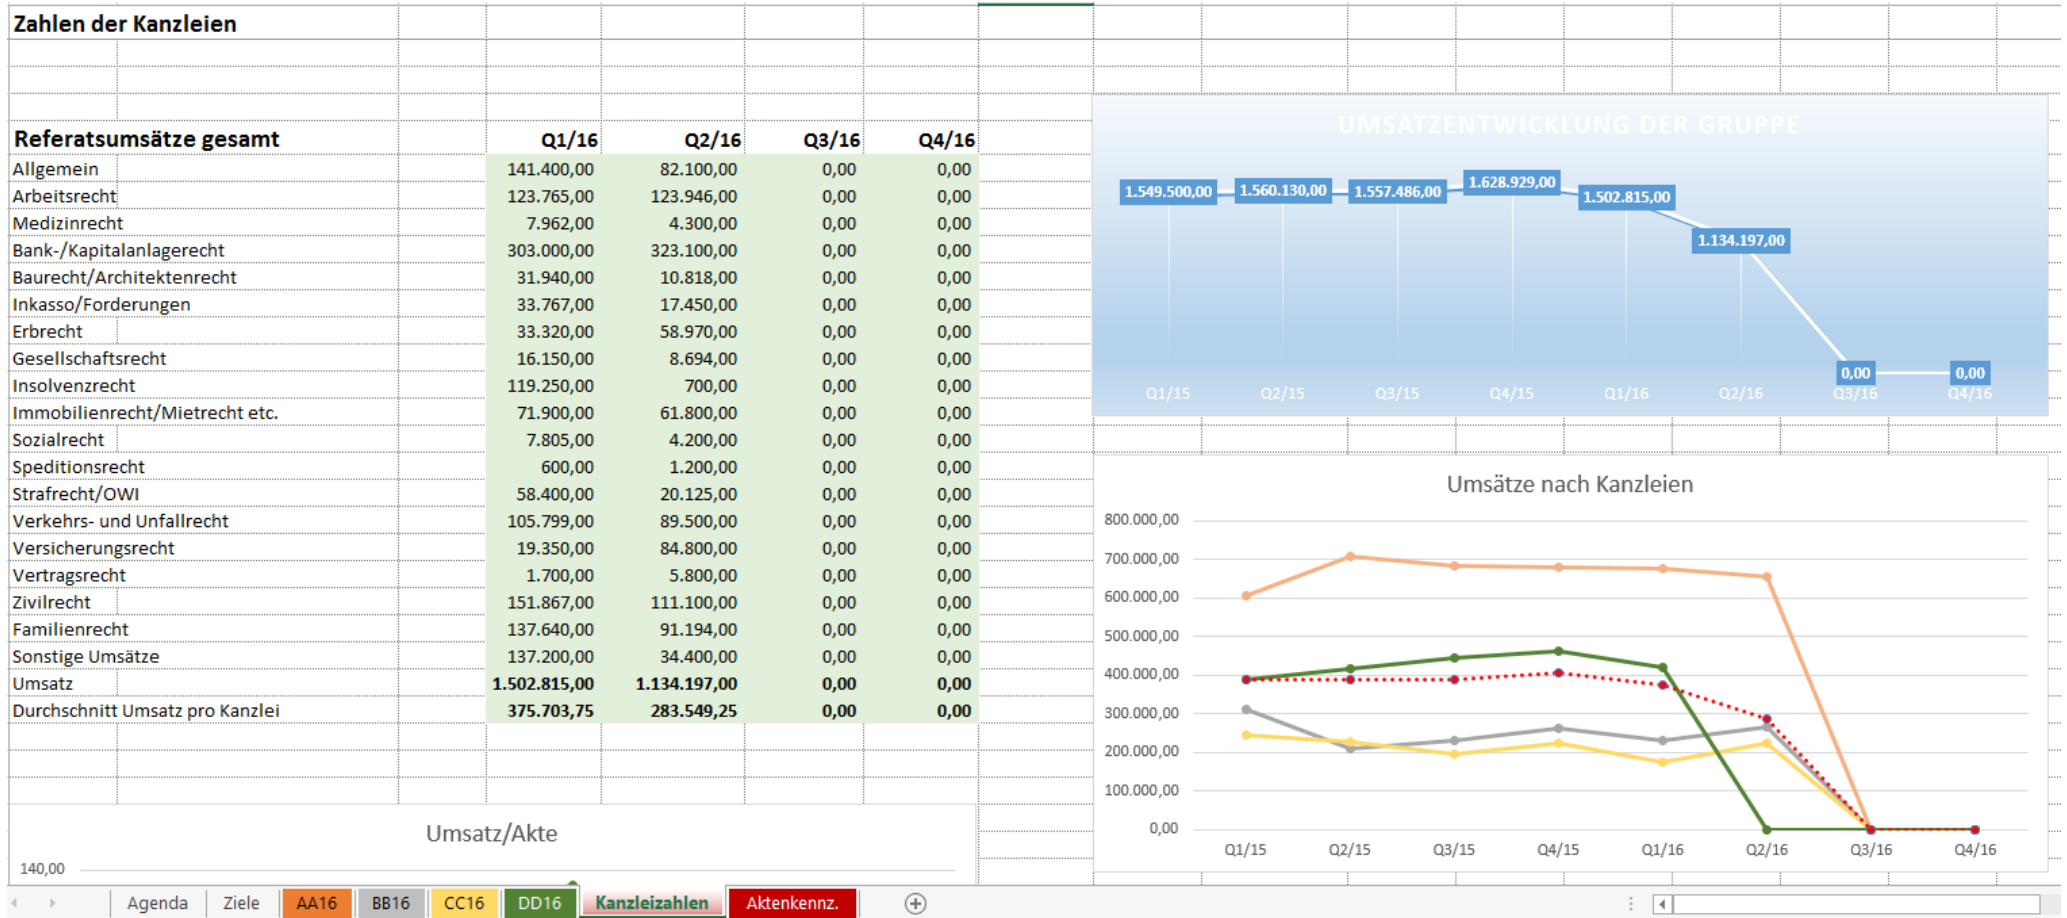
Zahlen der Kanzleien

| Referatsumsätze gesamt | Q1/16 | Q2/16 | Q3/16 | Q4/16 |
|---|---|---|---|---|
| Allgemein | 141.400,00 | 82.100,00 | 0,00 | 0,00 |
| Arbeitsrecht | 123.765,00 | 123.946,00 | 0,00 | 0,00 |
| Medizinrecht | 7.962,00 | 4.300,00 | 0,00 | 0,00 |
| Bank-/Kapitalanlagerecht | 303.000,00 | 323.100,00 | 0,00 | 0,00 |
| Baurecht/Architektenrecht | 31.940,00 | 10.818,00 | 0,00 | 0,00 |
| Inkasso/Forderungen | 33.767,00 | 17.450,00 | 0,00 | 0,00 |
| Erbrecht | 33.320,00 | 58.970,00 | 0,00 | 0,00 |
| Gesellschaftsrecht | 16.150,00 | 8.694,00 | 0,00 | 0,00 |
| Insolvenzrecht | 119.250,00 | 700,00 | 0,00 | 0,00 |
| Immobilienrecht/Mietrecht etc. | 71.900,00 | 61.800,00 | 0,00 | 0,00 |
| Sozialrecht | 7.805,00 | 4.200,00 | 0,00 | 0,00 |
| Speditionsrecht | 600,00 | 1.200,00 | 0,00 | 0,00 |
| Strafrecht/OWI | 58.400,00 | 20.125,00 | 0,00 | 0,00 |
| Verkehrs- und Unfallrecht | 105.799,00 | 89.500,00 | 0,00 | 0,00 |
| Versicherungsrecht | 19.350,00 | 84.800,00 | 0,00 | 0,00 |
| Vertragsrecht | 1.700,00 | 5.800,00 | 0,00 | 0,00 |
| Zivilrecht | 151.867,00 | 111.100,00 | 0,00 | 0,00 |
| Familienrecht | 137.640,00 | 91.194,00 | 0,00 | 0,00 |
| Sonstige Umsätze | 137.200,00 | 34.400,00 | 0,00 | 0,00 |
| Umsatz | 1.502.815,00 | 1.134.197,00 | 0,00 | 0,00 |
| Durchschnitt Umsatz pro Kanzlei | 375.703,75 | 283.549,25 | 0,00 | 0,00 |

UMSATZENTWICKLUNG DER GRUPPE
1.549.500,00 1.560.130,00 1.557.486,00 1.628.929,00 1.502.815,00 1.134.197,00 0,00 0,00
Q1/15 Q2/15 Q3/15 Q4/15 Q1/16 Q2/16 Q3/16 Q4/16

Umsätze nach Kanzleien
800.000,00
700.000,00
600.000,00
500.000,00
400.000,00
300.000,00
200.000,00
100.000,00
0,00
Q1/15 Q2/15 Q3/15 Q4/15 Q1/16 Q2/16 Q3/16 Q4/16

Umsatz/Akte
140,00

Agenda Ziele AA16 BB16 CC16 DD16 Kanzleizahlen Aktenkennz.